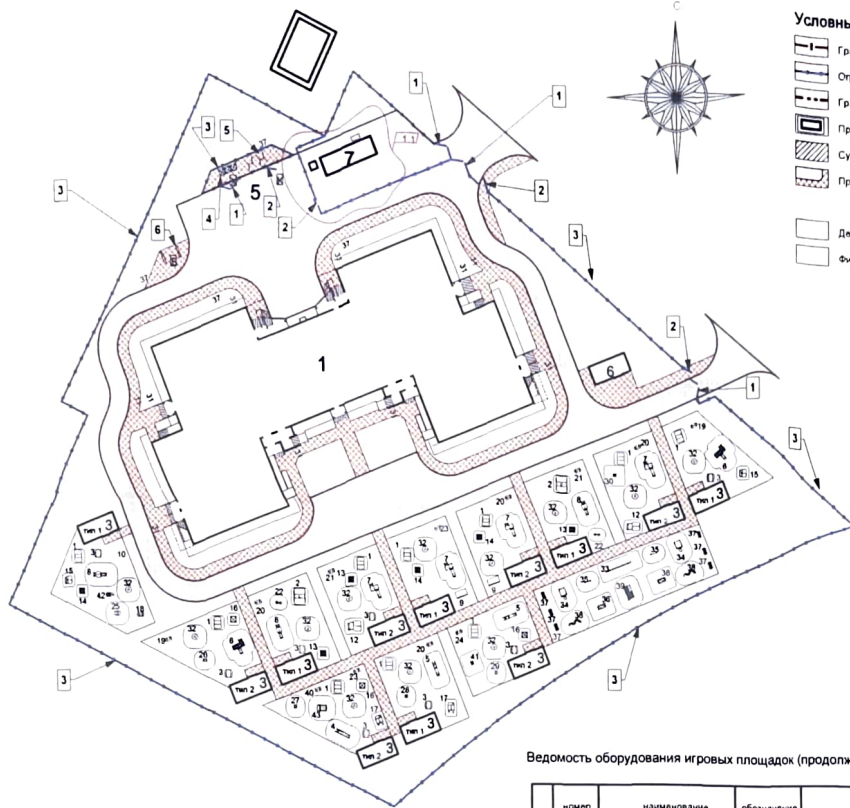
Условны

Гр

Ог

Гр

Пр

Су

Пр

Де

Фи

С

1

1

1

1

2

2

2

3

3

3

3

3

3

3

4

5

5

6

6

7

Тип 1 3

Тип 1 3

Тип 1 3

Тип 1 3

Тип 1 3

Тип 1 3

Тип 1 3

Тип 2 3

Тип 2 3

Тип 2 3

Тип 2 3

Тип 2 3

Тип 2 3

Ведомость оборудования игровых площадок (продолж

номер

наименование

обозначение